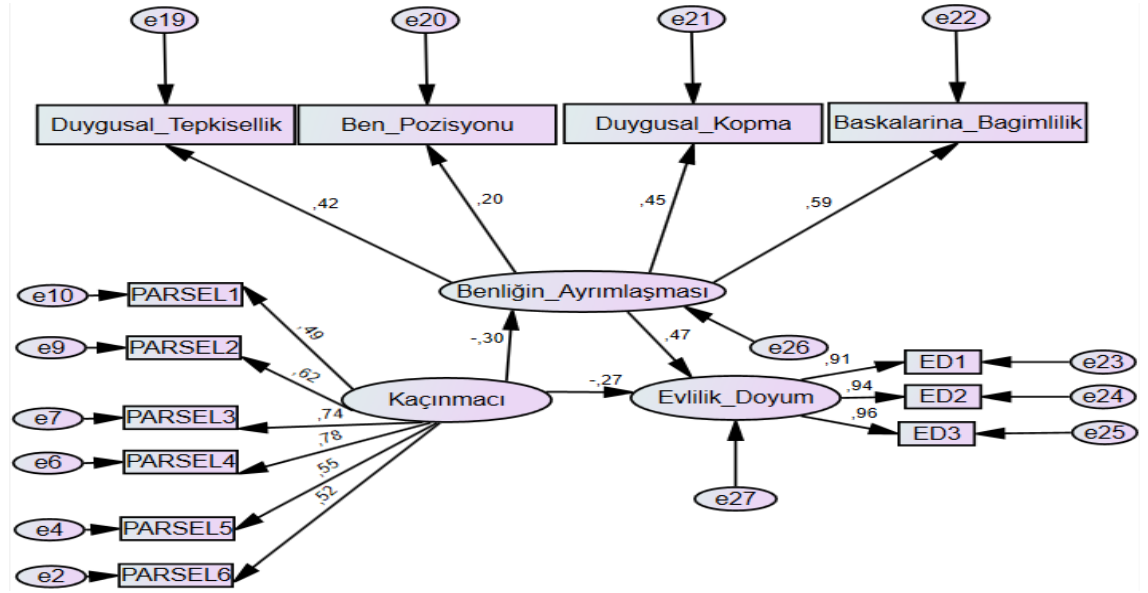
e19
e20
e21
e22
Duygusal_Tepkisellik
Ben_Pozisyonu
Duygusal_Kopma
Baskalarina_Bagimlilik
,42
,20
,45
,59
Benliğin_Ayrımlaşması
e10
PARSEL1
e9
PARSEL2
e7
PARSEL3
e6
PARSEL4
e4
PARSEL5
e2
PARSEL6
,49
,62
,74
,78
,55
,52
-,30
,47
e26
Kaçınmacı
-,27
Evlilik_Doyum
,91
,94
,96
ED1
ED2
ED3
e23
e24
e25
e27